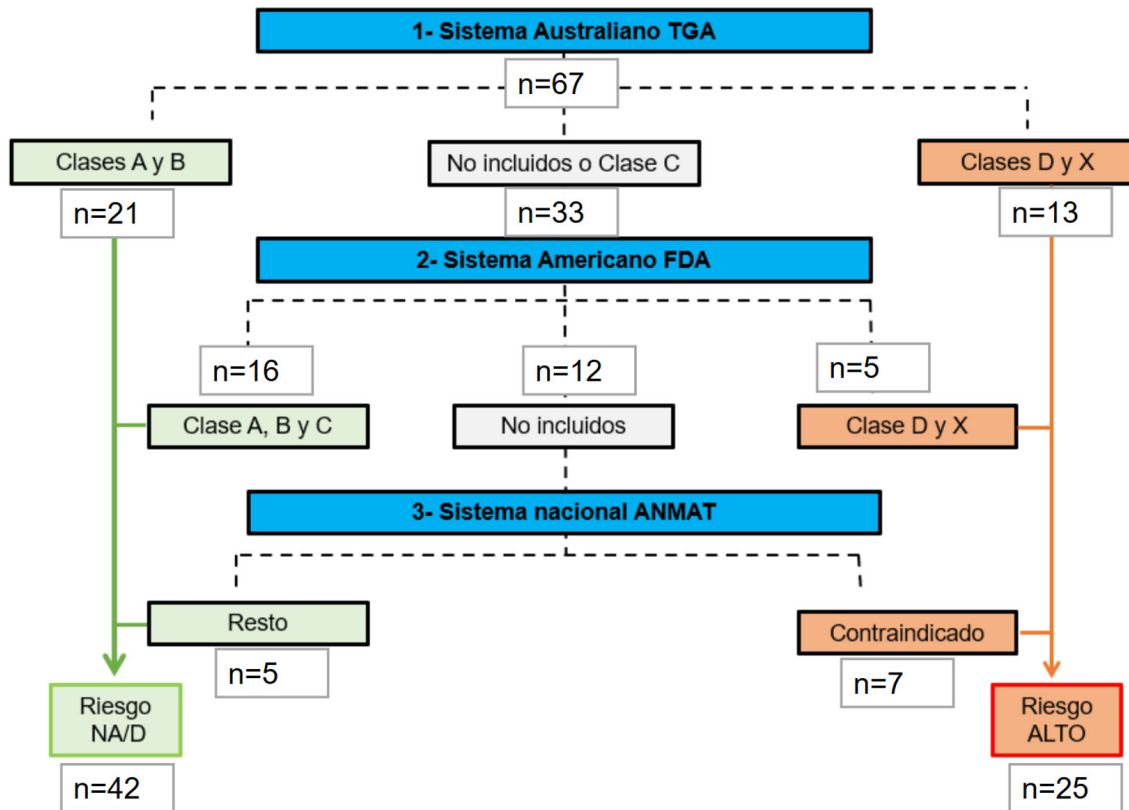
1- Sistema Australiano TGA

n=67

Clases A y B

n=21

No incluidos o Clase C

n=33

Clases D y X

n=13

2- Sistema Americano FDA

n=16

n=12

n=5

Clase A, B y C

No incluidos

Clase D y X

3- Sistema nacional ANMAT

Resto

n=5

Contraindicado

n=7

Riesgo NA/D

n=42

Riesgo ALTO

n=25